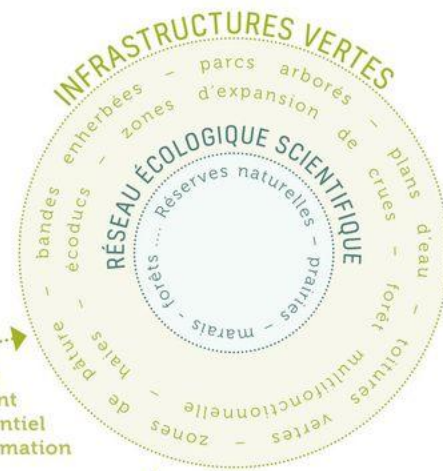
INFRASTRUCTURES VERTES

bandes enherbées – parcs arborés – plans d'eau – toitures vertes – zones de pâture – haies

écoducs – zones d'expansion de crues – forêt multifonctionnelle

RÉSEAU ÉCOLOGIQUE SCIENTIFIQUE

Réserves naturelles – prairies – marais – forêts ....

nt
ntiel
mation